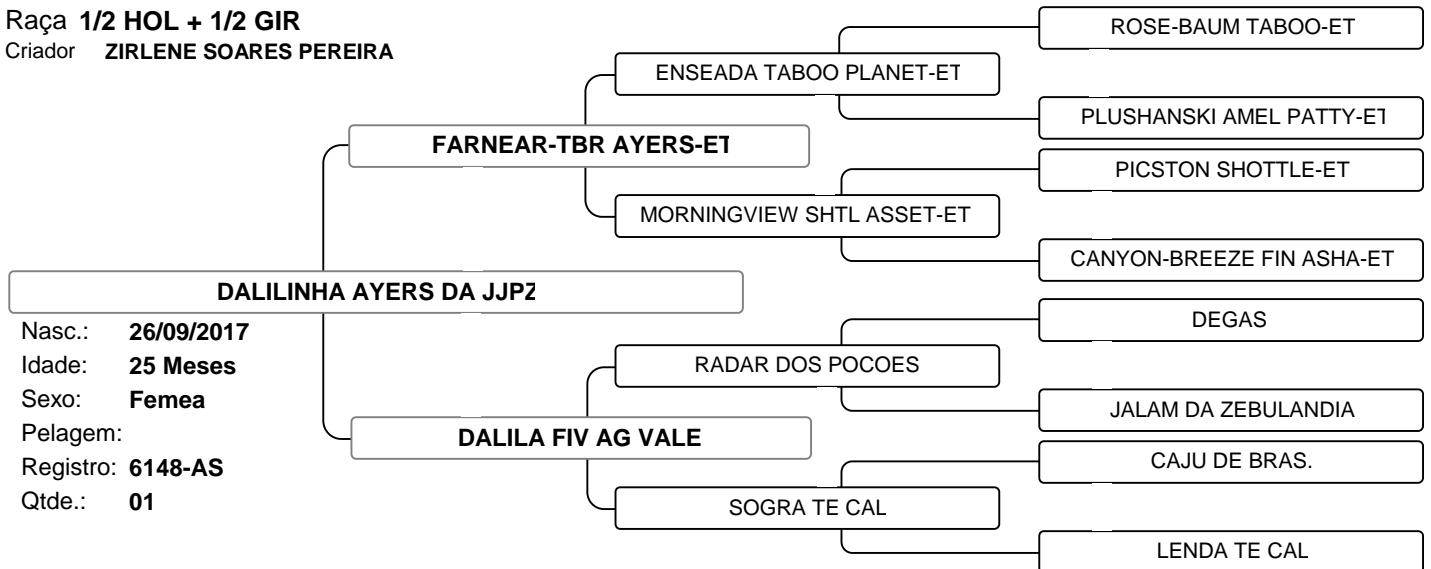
Raça 1/2 HOL + 1/2 GIR
Criador ZIRLENE SOARES PEREIRA

DALILINHA AYERS DA JJPZ
Nasc.: 26/09/2017
Idade: 25 Meses
Sexo: Femea
Pelagem:
Registro: 6148-AS
Qtde.: 01

FARNEAR-TBR AYERS-ET
ENSEADA TABOO PLANET-ET
ROSE-BAUM TABOO-ET
PLUSHANSKI AMEL PATTY-ET
MORNINGVIEW SHTL ASSET-ET
PICSTON SHOTTLE-ET
CANYON-BREEZE FIN ASHA-ET

DALILA FIV AG VALE
RADAR DOS POCOES
DEGAS
JALAM DA ZEBULANDIA
SOGRA TE CAL
CAJU DE BRAS.
LENDA TE CAL